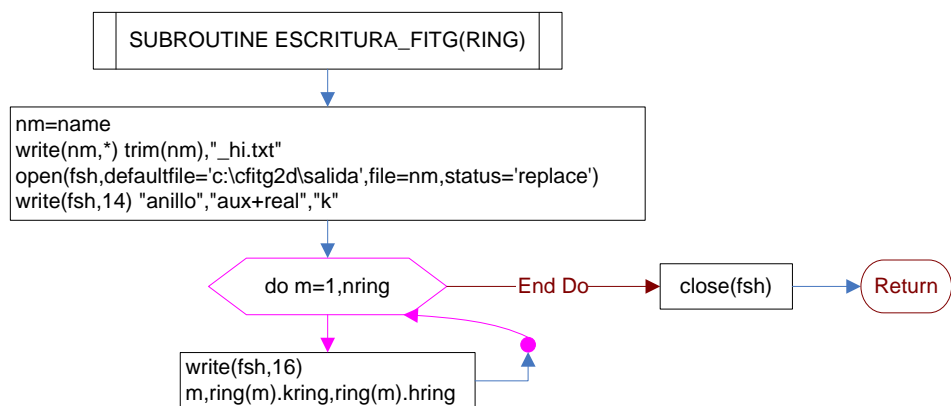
SUBROUTINE ESCRITURA_FITG(RING)

nm=name
write(nm,*) trim(nm),"_hi.txt"
open(fsh,defaultfile='c:\cfitg2d\salida',file=nm,status='replace')
write(fsh,14) "anillo","aux+real","k"

do m=1,nring

End Do

close(fsh)

Return

write(fsh,16)
m,ring(m).kring,ring(m).hring